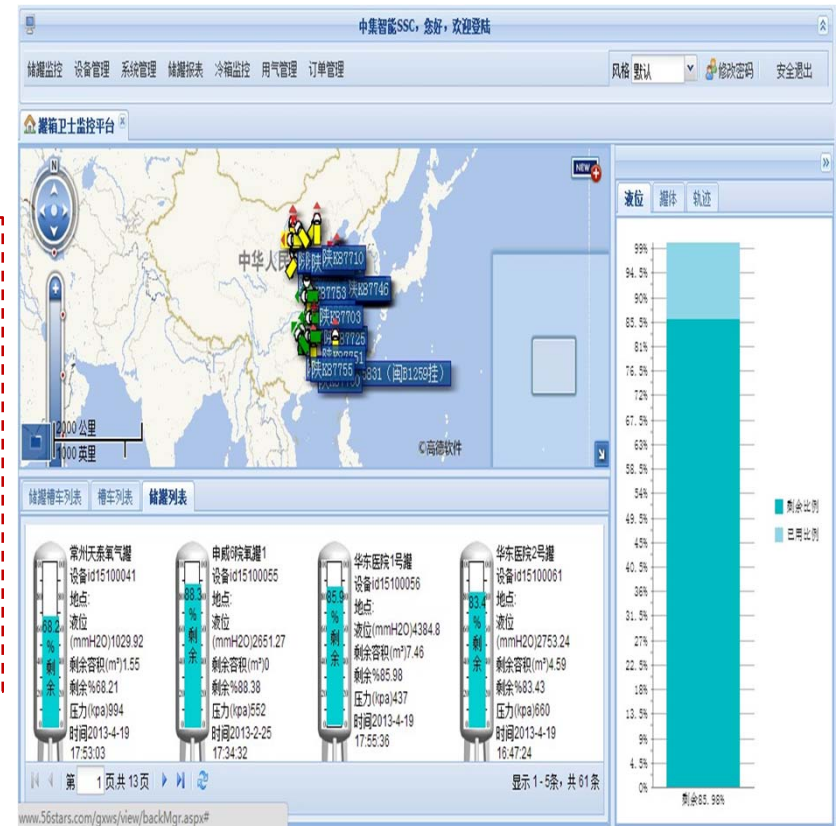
中集智能SSC，您好，欢迎登陆

储罐监控 设备管理 系统管理 储罐报表 冷箱监控 用气管理 订单管理

风格 默认 修改密码 安全退出

罐箱卫士监控平台

NEW

中华人民 陕B87710 B7753 陕B87746 陕B87703 B87725 B87751 陕B87755 831（闽B1259挂）

2000 公里
1000 英里

©高德软件

储罐槽车列表 槽车列表 储罐列表

常州天泰氧气罐
设备id15100041
地点:
液位(mmH2O)1029.92
剩余容积(m³)1.55
剩余%68.21
压力(kpa)994
时间2013-4-19 17:53:03

68.2 % 剩余

申威8院氧罐1
设备id15100055
地点:
液位(mmH2O)2651.27
剩余容积(m³)0
剩余%88.38
压力(kpa)552
时间2013-2-25 17:34:32

88.3 % 剩余

华东医院1号罐
设备id15100056
地点:
液位(mmH2O)4384.8
剩余容积(m³)7.46
剩余%85.98
压力(kpa)437
时间2013-4-19 17:55:36

85.9 % 剩余

华东医院2号罐
设备id15100061
地点:
液位(mmH2O)2753.24
剩余容积(m³)4.59
剩余%83.43
压力(kpa)660
时间2013-4-19 16:47:24

83.4 % 剩余

第 1 页共 13 页

显示 1 - 5条，共 61 条

www.56stars.com/qxws/view/backMgr.aspx#

液位 罐体 轨迹

99% 94.5% 90% 85.5% 81% 76.5% 72% 67.5% 63% 58.5% 54% 49.5% 45% 40.5% 36% 31.5% 27% 22.5% 18% 13.5% 9% 4.5% 0%

剩余比例
已用比例

剩余85.98%